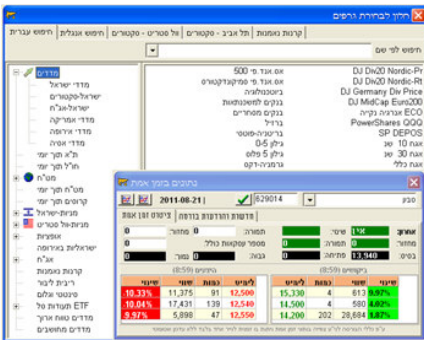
חלון לבחירת גרפים

חיפוש עברית | חיפוש אנגלית | תל אביב - סקטורים | וול סטריט - סקטורים | קרנות נאמנות

חיפוש לפי שם

מדדים
מדדי ישראל
ישראל-סקטורים
ישראל-אג"ח
מדדי אמריקה
מדדי אירופה
מדדי אסיה
ת"א יומי
חו"ל יומי
מט"ח
מט"ח תוך יומי
קרונים תוך יומי
מניות-ישראל
מניות-וול סטריט
אופציות
ישראליות באירופה
אג"ח
קרנות נאמנות
ריבית ליבור
סינטטי וולום
ETF תעודות סל
מדדים טווח ארוך
מדדים תחומיים

| | |
|---|---|
| אס.אנד.פי 500 | DJ Div20 Nordic-Pr |
| אס.אנד.פי סמולקפטורים | DJ Div20 Nordic-Rt |
| ביוטכנולוגיה | DJ Germany Div Price |
| גלובל לטכנולוגיות | DJ MidCap Euro200 |
| גלובל למכרות | ECO אנרגיה נקיה |
| גלובל למוצרים | PowerShares QQQ |
| בריטיש-פטסי | SP DEPOS |
| גילון 0-5 | אגח 10 שנ |
| גילון 5 פלוס | אגח 30 שנ |
| גרמניה-דקס | אגח כללי |

נתונים בזמן אמת

2011-08-21 | 629014 | סגור

פיננסים 100 אמת | נתונים היסטוריים נוספים

| | | | |
|---|---|---|---|
| אחוז: | איז | שער: | 0 |
| תמורה: | 0 | מחזור: | 0 |
| מספר עסקאות כולל: | 0 | | |
| בסיס: | 13,940 | פתיחה: | 0 | גבוה: | 0 | נמוך: | 0 |

ביקושים (8:59)

| שינוי | כמות | לביקוש | שינוי |
|---|---|---|---|
| 9.97% | 613 | 15,330 | 4 |
| 4.02% | 580 | 14,500 | 4 |
| 1.87% | 28,684 | 14,200 | 202 |

היצעים (8:59)

| לביצוע | כמות | שינוי |
|---|---|---|
| 12,500 | 91 | 11,375 | 10.33% |
| 12,500 | 139 | 17,431 | 10.04% |
| 12,550 | 47 | 5,898 | 9.97% |